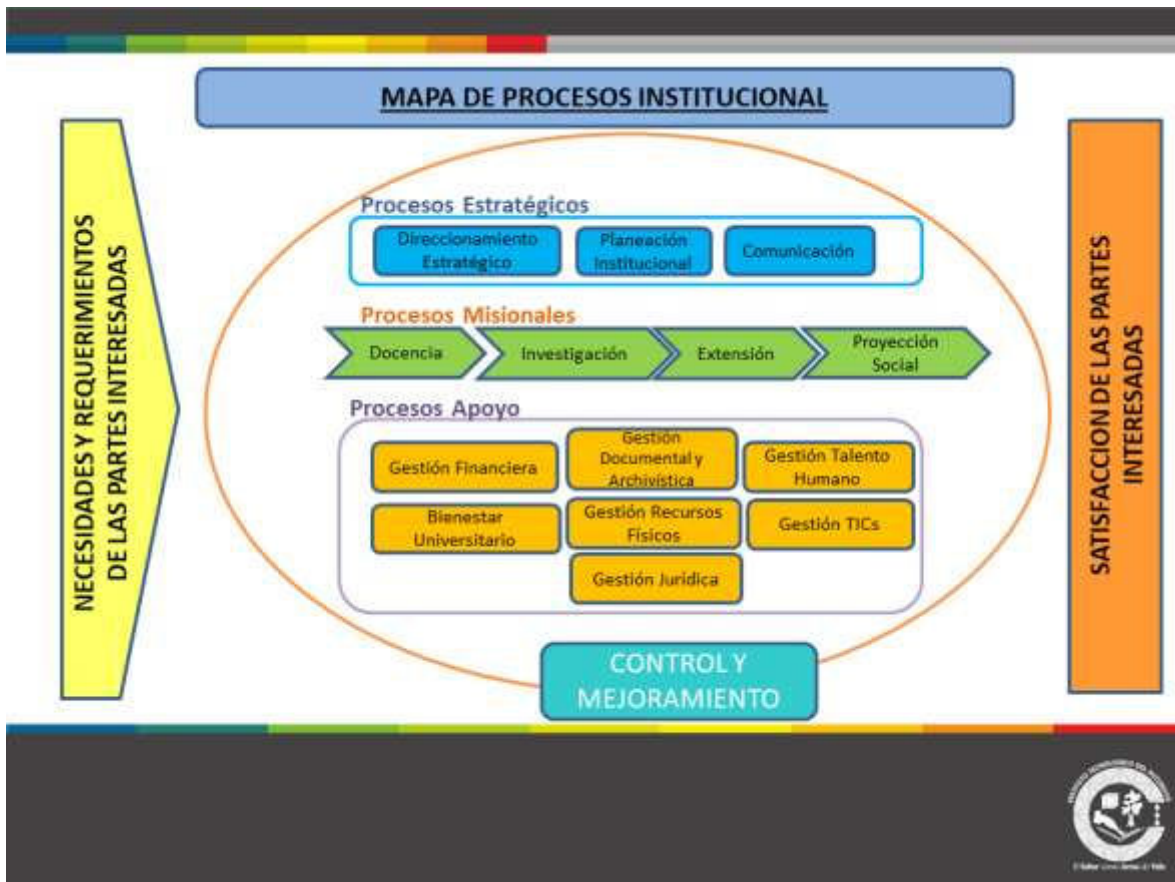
MAPA DE PROCESOS INSTITUCIONAL

NECESIDADES Y REQUERIMIENTOS DE LAS PARTES INTERESADAS

Procesos Estratégicos

Direccionamiento Estratégico

Planeación Institucional

Comunicación

Procesos Misionales

Docencia

Investigación

Extensión

Proyección Social

Procesos Apoyo

Gestión Financiera

Gestión Documental y Archivística

Gestión Talento Humano

Bienestar Universitario

Gestión Recursos Físicos

Gestión TICs

Gestión Jurídica

CONTROL Y MEJORAMIENTO

SATISFACCION DE LAS PARTES INTERESADAS

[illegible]